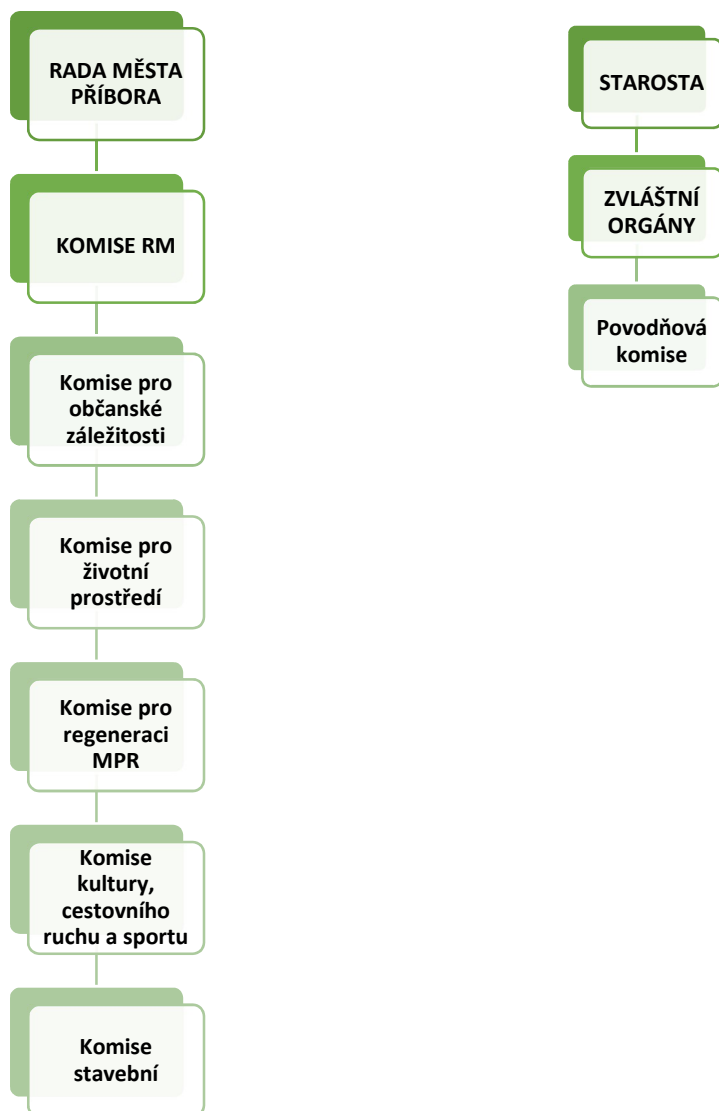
RADA MĚSTA PŘÍBORA

KOMISE RM

Komise pro občanské záležitosti

Komise pro životní prostředí

Komise pro regeneraci MPR

Komise kultury, cestovního ruchu a sportu

Komise stavební

STAROSTA

ZVLÁŠTNÍ ORGÁNY

Povodňová komise